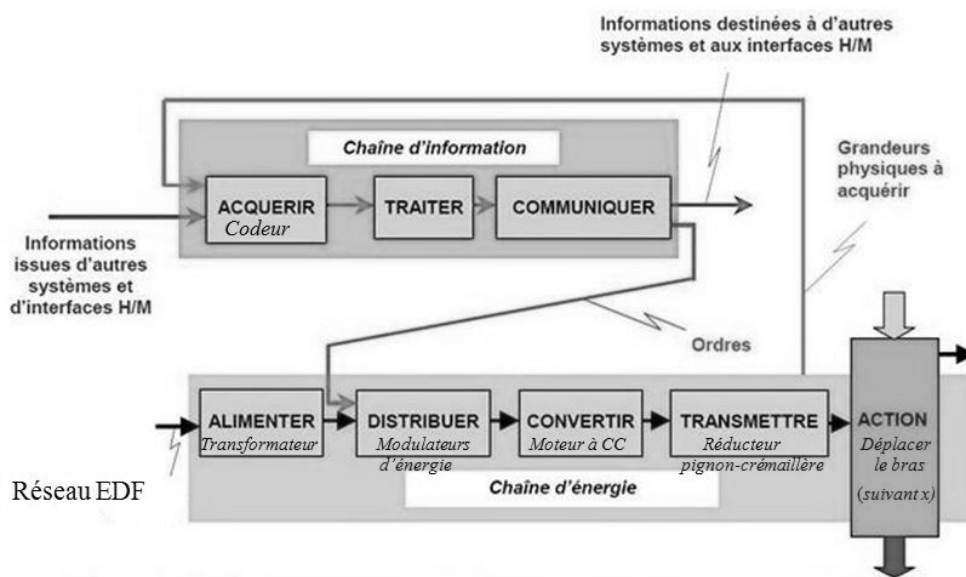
Informations destinées à d'autres systèmes et aux interfaces H/M

Chaîne d'information

Grandeurs physiques à acquérir

ACQUERIR
Codeur

TRAITER

COMMUNIQUER

Informations issues d'autres systèmes et d'interfaces H/M

Ordres

ALIMENTER
Transformateur

DISTRIBUER
Modulateurs d'énergie

CONVERTIR
Moteur à CC

TRANSMETTRE
Réducteur pignon-crémaillère

ACTION
Déplacer le bras (suivant x)

Réseau EDF

Chaîne d'énergie